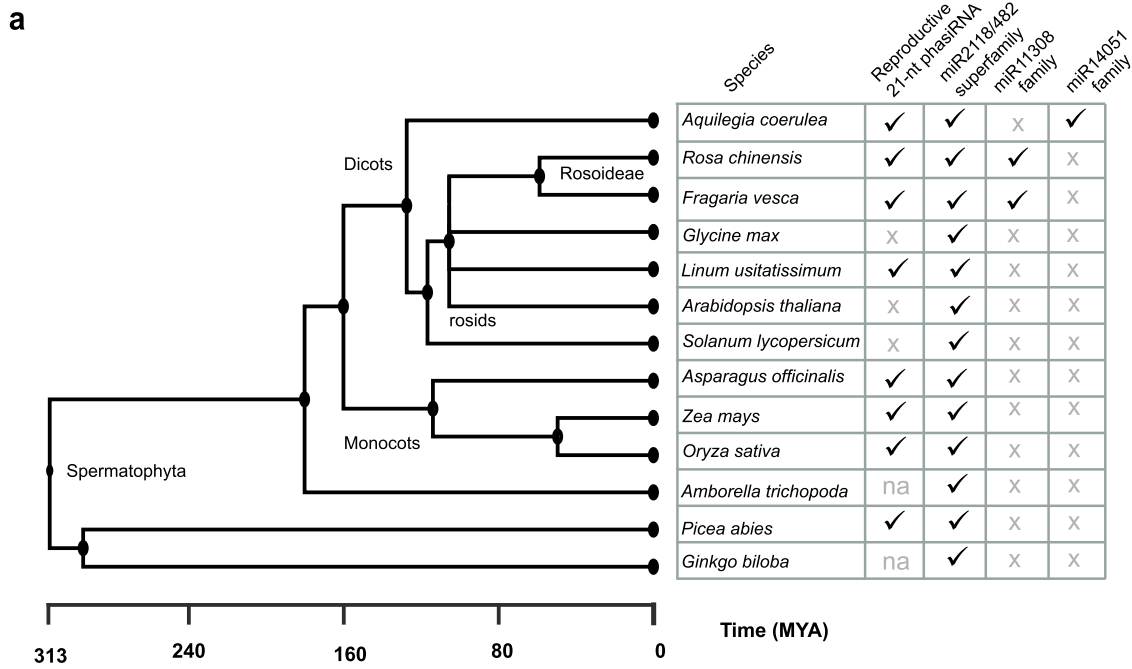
a

Dicots
Rosoideae
rosids
Monocots
Spermatophyta

| Species | Reproductive 21-nt phasiRNA | miR2118/482 superfamily | miR11308 family | miR14051 family |
|---|---|---|---|---|
| Aquilegia coerulea | ✓ | ✓ | x | ✓ |
| Rosa chinensis | ✓ | ✓ | ✓ | x |
| Fragaria vesca | ✓ | ✓ | ✓ | x |
| Glycine max | x | ✓ | x | x |
| Linum usitatissimum | ✓ | ✓ | x | x |
| Arabidopsis thaliana | x | ✓ | x | x |
| Solanum lycopersicum | x | ✓ | x | x |
| Asparagus officinalis | ✓ | ✓ | x | x |
| Zea mays | ✓ | ✓ | x | x |
| Oryza sativa | ✓ | ✓ | x | x |
| Amborella trichopoda | na | ✓ | x | x |
| Picea abies | ✓ | ✓ | x | x |
| Ginkgo biloba | na | ✓ | x | x |

313 240 160 80 0
Time (MYA)